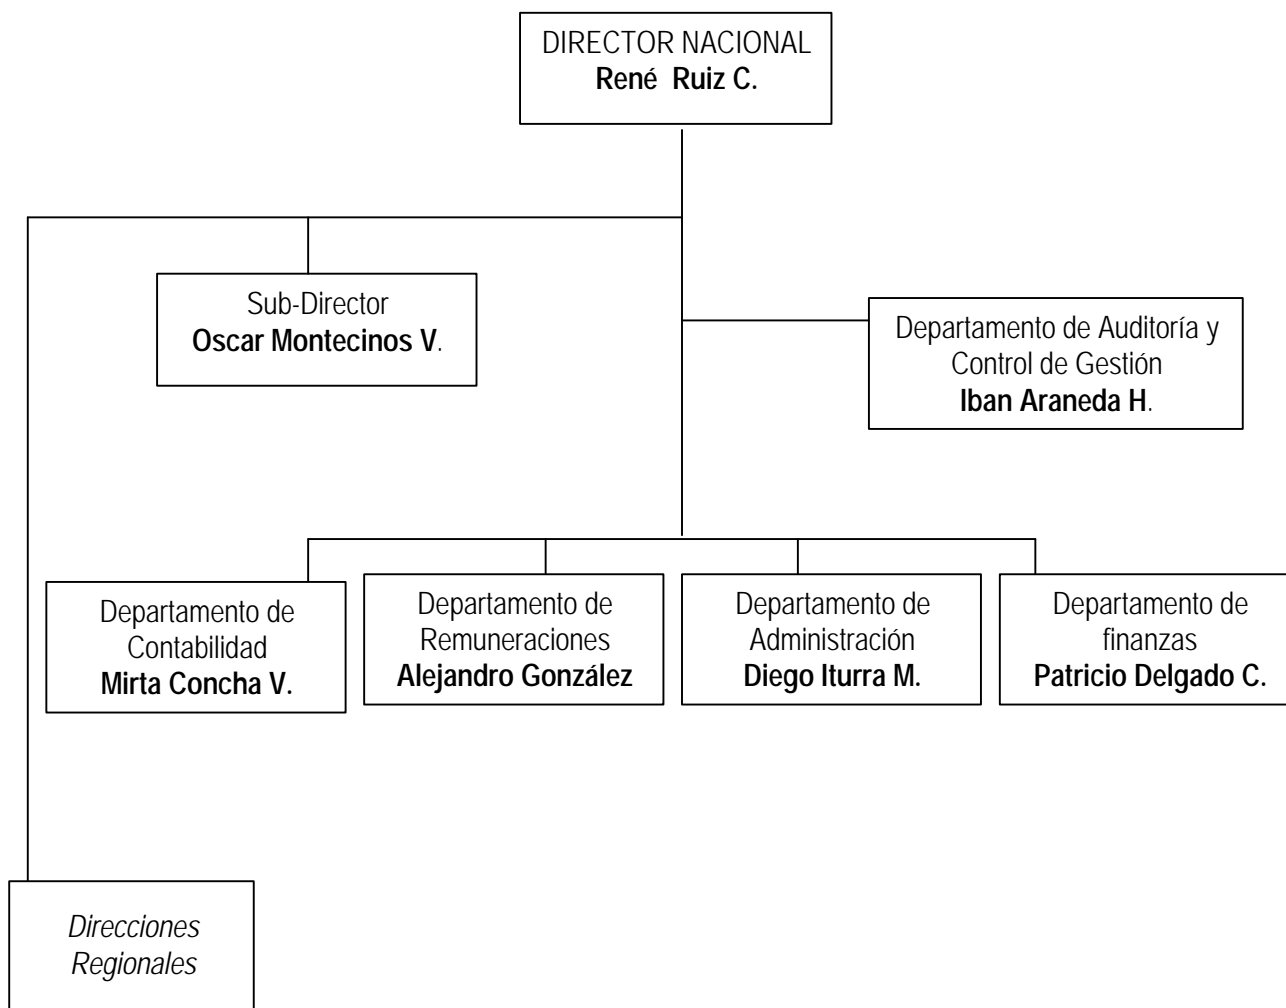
DIRECTOR NACIONAL
René Ruiz C.

Sub-Director
Oscar Montecinos V.

Departamento de Auditoría y Control de Gestión
Iban Araneda H.

Departamento de Contabilidad
Mirta Concha V.

Departamento de Remuneraciones
Alejandro González

Departamento de Administración
Diego Iturra M.

Departamento de finanzas
Patricio Delgado C.

Direcciones Regionales